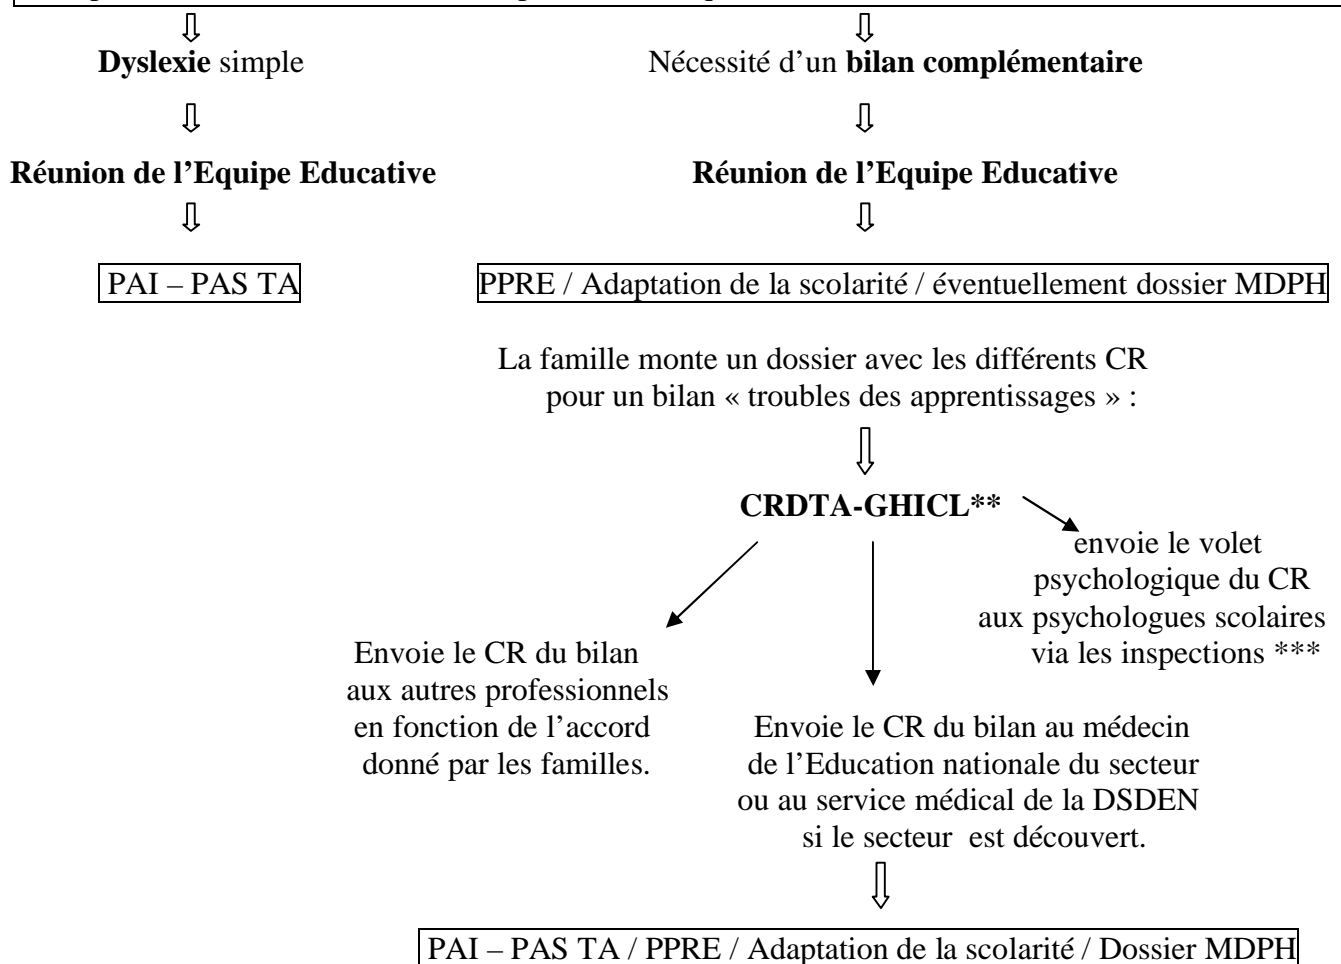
⇩

**Dyslexie** simple

⇩

**Réunion de l'Equipe Educative**

⇩

PAI – PAS TA

⇩

Nécessité d'un **bilan complémentaire**

⇩

**Réunion de l'Equipe Educative**

⇩

PPRE / Adaptation de la scolarité / éventuellement dossier MDPH

La famille monte un dossier avec les différents CR pour un bilan « troubles des apprentissages » :

⇩

**CRDTA-GHICL\*\***

Envoie le CR du bilan aux autres professionnels en fonction de l'accord donné par les familles.

Envoie le CR du bilan au médecin de l'Education nationale du secteur ou au service médical de la DSDEN si le secteur est découvert.

envoie le volet psychologique du CR aux psychologues scolaires via les inspections \*\*\*

⇩

PAI – PAS TA / PPRE / Adaptation de la scolarité / Dossier MDPH